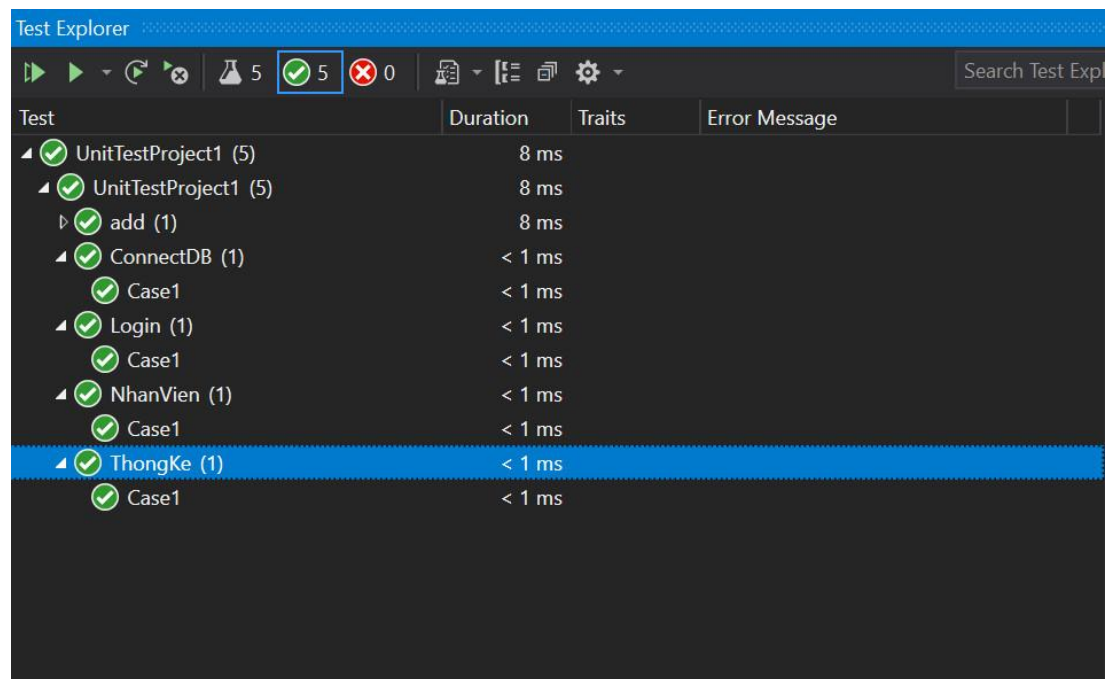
Test Explorer

5 5 0

Search Test Expl

| Test | Duration | Traits | Error Message |
|---|---|---|---|
| UnitTestProject1 (5) | 8 ms | | |
| UnitTestProject1 (5) | 8 ms | | |
| add (1) | 8 ms | | |
| ConnectDB (1) | < 1 ms | | |
| Case1 | < 1 ms | | |
| Login (1) | < 1 ms | | |
| Case1 | < 1 ms | | |
| NhanVien (1) | < 1 ms | | |
| Case1 | < 1 ms | | |
| ThongKe (1) | < 1 ms | | |
| Case1 | < 1 ms | | |